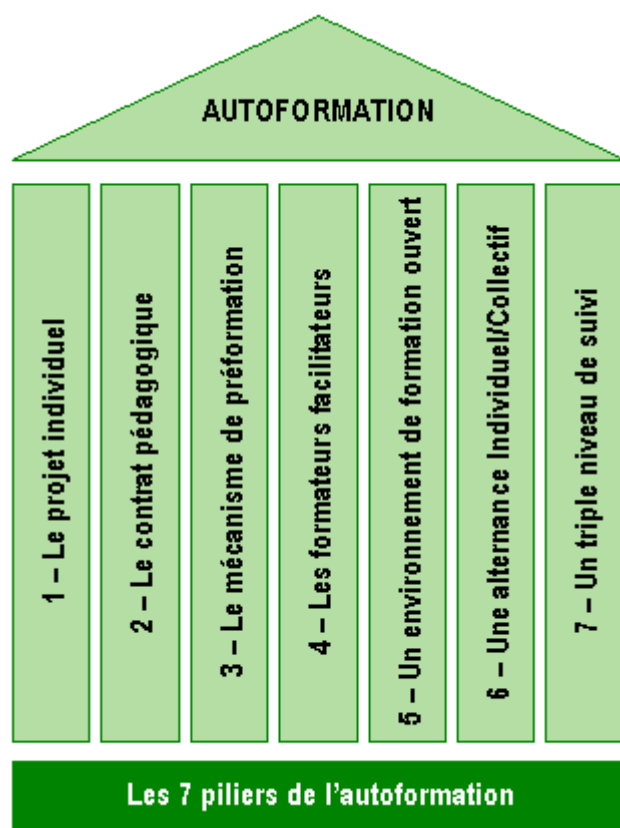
AUTOFORMATION

1 – Le projet individuel

2 – Le contrat pédagogique

3 – Le mécanisme de préformation

4 – Les formateurs facilitateurs

5 – Un environnement de formation ouvert

6 – Une alternance Individuel/Collectif

7 – Un triple niveau de suivi

Les 7 piliers de l'autoformation